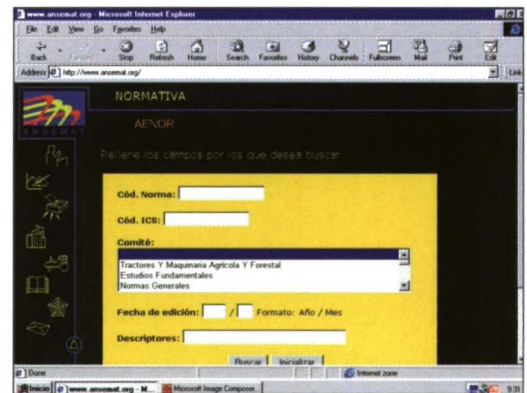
www.ansemat.org - Microsoft Internet Explorer

File Edit View Go Favorites Help

Back Forward Stop Refresh Home Search Favorites History Channels Fullscreen Mail Print Edit

Address http://www.ansemat.org/

Links

ANSEMAT

NORMATIVA

AENOR

Rellene los campos por los que desea buscar

Cód. Norma:

Cód. ICS:

Comité:

Tractores Y Maquinaria Agricola Y Forestal
Estudios Fundamentales
Normas Generales

Fecha de edición: / Formato: Año / Mes

Descriptores:

Buscar Inicializar

Done

Internet zone

Inicio www.ansemat.org - M... Microsoft Image Composer

9:31